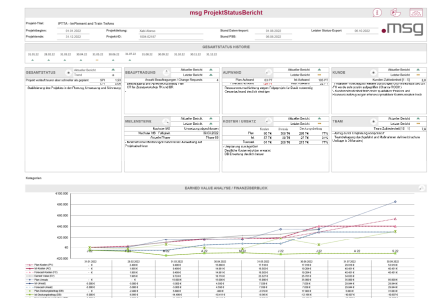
msg ProjektStatusBericht

.msg

Projekt-Titel: IPTTA - leiPosent und Train Terfens

GESAMTSTATUS HISTORIE

GESAMTSTATUS

BEAUFTRAGUNG

AUFWAND

KUNDE

MEILENSTEINE

KOSTEN / ERGEBNIS

TEAM

Erläuterungen

EARNED VALUE ANALYSE / FINANZÜBERBLICK

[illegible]